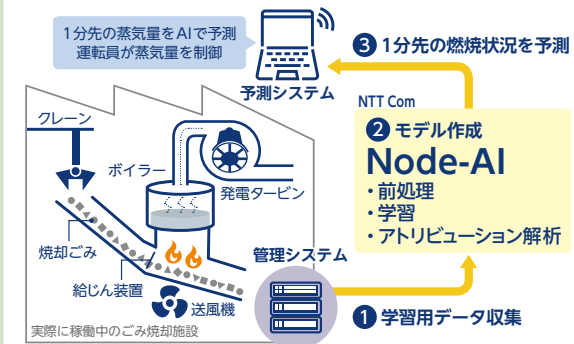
1分先の蒸気量をAIで予測
運転員が蒸気量を制御

予測システム

3 1分先の燃焼状況を予測

NTT Com

2 モデル作成
Node-AI
・前処理
・学習
・アトリビューション解析

クレーン

ボイラー

発電タービン

焼却ごみ

管理システム

給じん装置

送風機

実際に稼働中のごみ焼却施設

1 学習用データ収集